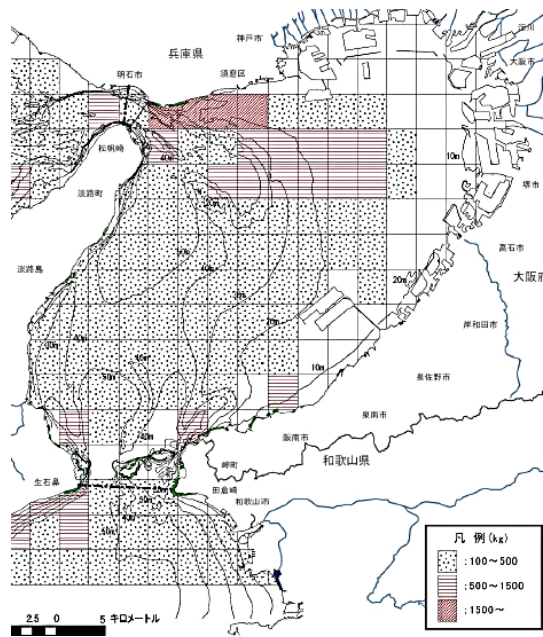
兵庫県
神戸市
明石市
須磨区
淀川
大阪市
松帆崎
40m
10m
淡路町
20m
堺市
高石市
淡路島
50m
40m
30m
20m
大阪府
20m
岸和田市
30m
10m
40m
泉佐野市
50m
泉南市
阪南市
岬町
和歌山県
生石鼻
田倉崎
和歌山市
50m
凡 例 (kg)
:100～500
:500～1500
:1500～
2.5 0 5 キロメートル